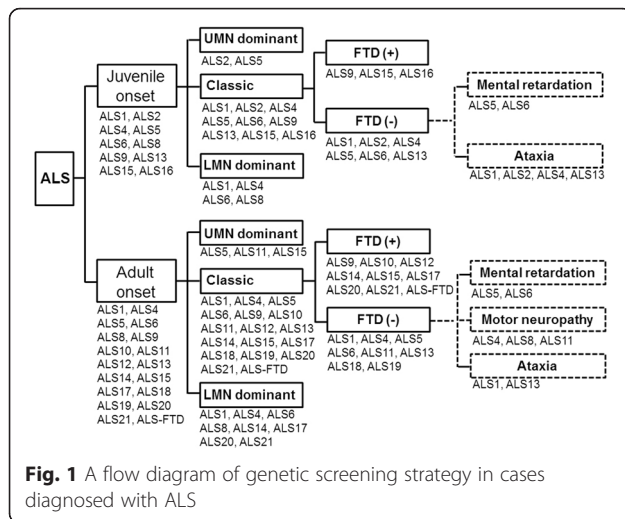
ALS

Juvenile onset

ALS1, ALS2
ALS4, ALS5
ALS6, ALS8
ALS9, ALS13
ALS15, ALS16

UMN dominant

ALS2, ALS5

Classic

ALS1, ALS2, ALS4
ALS5, ALS6, ALS9
ALS13, ALS15, ALS16

LMN dominant

ALS1, ALS4
ALS6, ALS8

FTD (+)

ALS9, ALS15, ALS16

FTD (-)

ALS1, ALS2, ALS4
ALS5, ALS6, ALS13

Mental retardation

ALS5, ALS6

Ataxia

ALS1, ALS2, ALS4, ALS13

Adult onset

ALS1, ALS4
ALS5, ALS6
ALS8, ALS9
ALS10, ALS11
ALS12, ALS13
ALS14, ALS15
ALS17, ALS18
ALS19, ALS20
ALS21, ALS-FTD

UMN dominant

ALS5, ALS11, ALS15

Classic

ALS1, ALS4, ALS5
ALS6, ALS9, ALS10
ALS11, ALS12, ALS13
ALS14, ALS15, ALS17
ALS18, ALS19, ALS20
ALS21, ALS-FTD

LMN dominant

ALS1, ALS4, ALS6
ALS8, ALS14, ALS17
ALS20, ALS21

FTD (+)

ALS9, ALS10, ALS12
ALS14, ALS15, ALS17
ALS20, ALS21, ALS-FTD

FTD (-)

ALS1, ALS4, ALS5
ALS6, ALS11, ALS13
ALS18, ALS19

Mental retardation

ALS5, ALS6

Motor neuropathy

ALS4, ALS8, ALS11

Ataxia

ALS1, ALS13

**Fig. 1** A flow diagram of genetic screening strategy in cases diagnosed with ALS